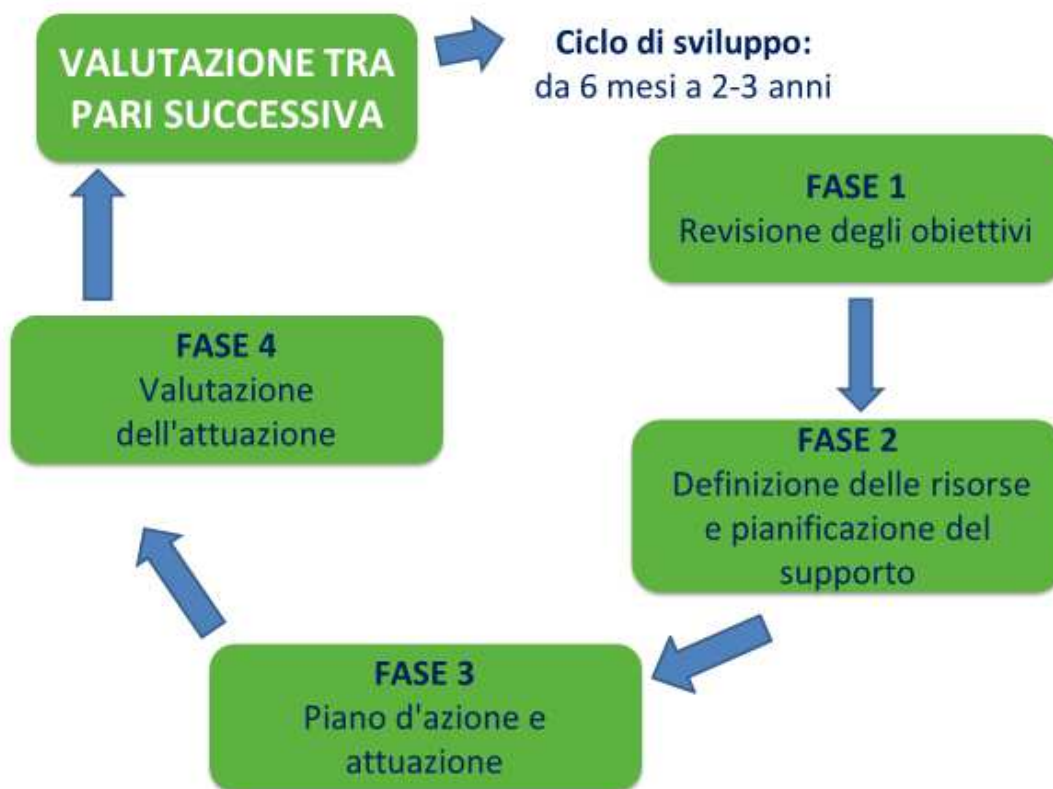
VALUTAZIONE TRA PARI SUCCESSIVA

Ciclo di sviluppo:
da 6 mesi a 2-3 anni

FASE 1
Revisione degli obiettivi

FASE 2
Definizione delle risorse e pianificazione del supporto

FASE 3
Piano d'azione e attuazione

FASE 4
Valutazione dell'attuazione